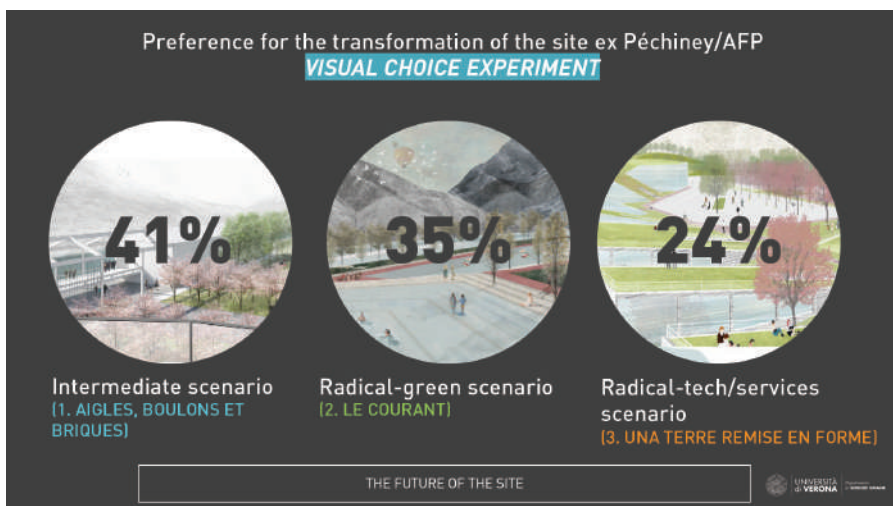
Preference for the transformation of the site ex Péchiney/AFP

VISUAL CHOICE EXPERIMENT

41%

35%

24%

Intermediate scenario
(1. AIGLES, BOULONS ET BRIQUES)

Radical-green scenario
(2. LE COURANT)

Radical-tech/services scenario
(3. UNA TERRE REMISE EN FORME)

THE FUTURE OF THE SITE

UNIVERSITÀ di VERONA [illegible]